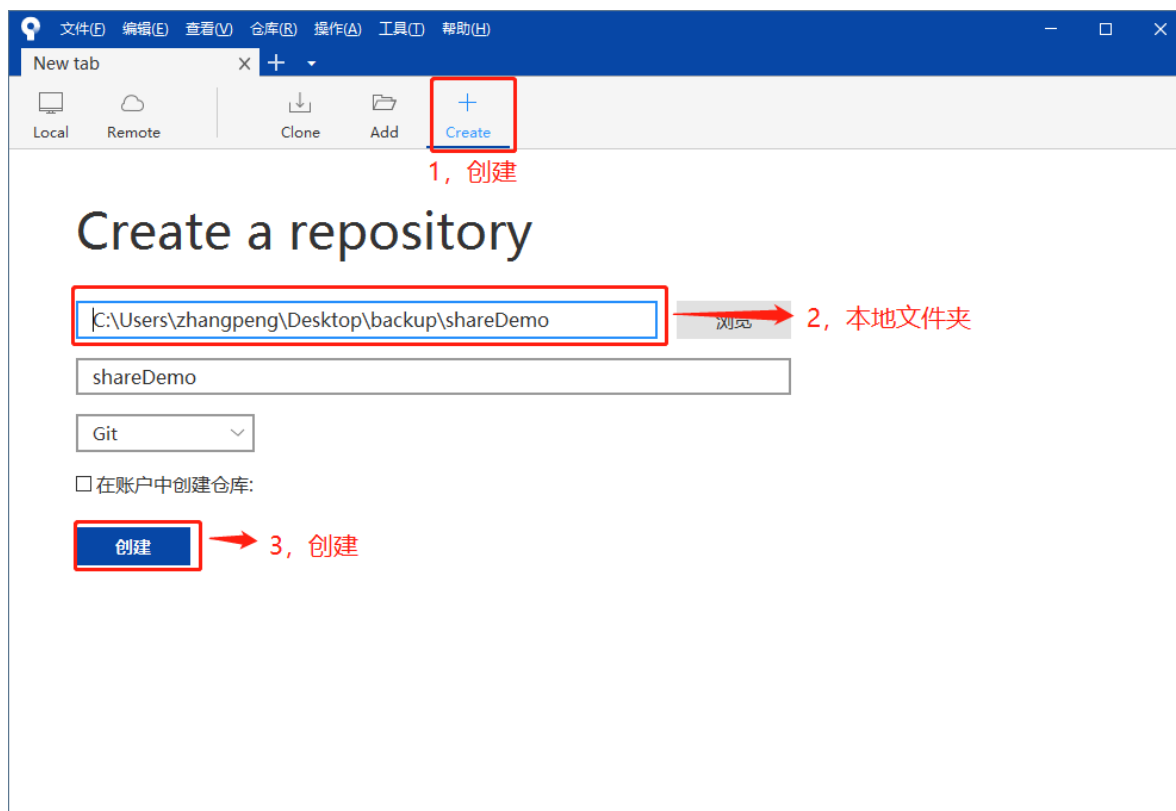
文件(F) 编辑(E) 查看(V) 仓库(R) 操作(A) 工具(T) 帮助(H)

New tab × +

Local Remote Clone Add Create

1，创建

Create a repository

C:\Users\zhangpeng\Desktop\backup\shareDemo 浏览 2，本地文件夹

shareDemo

Git

☐ 在账户中创建仓库:

创建 3，创建